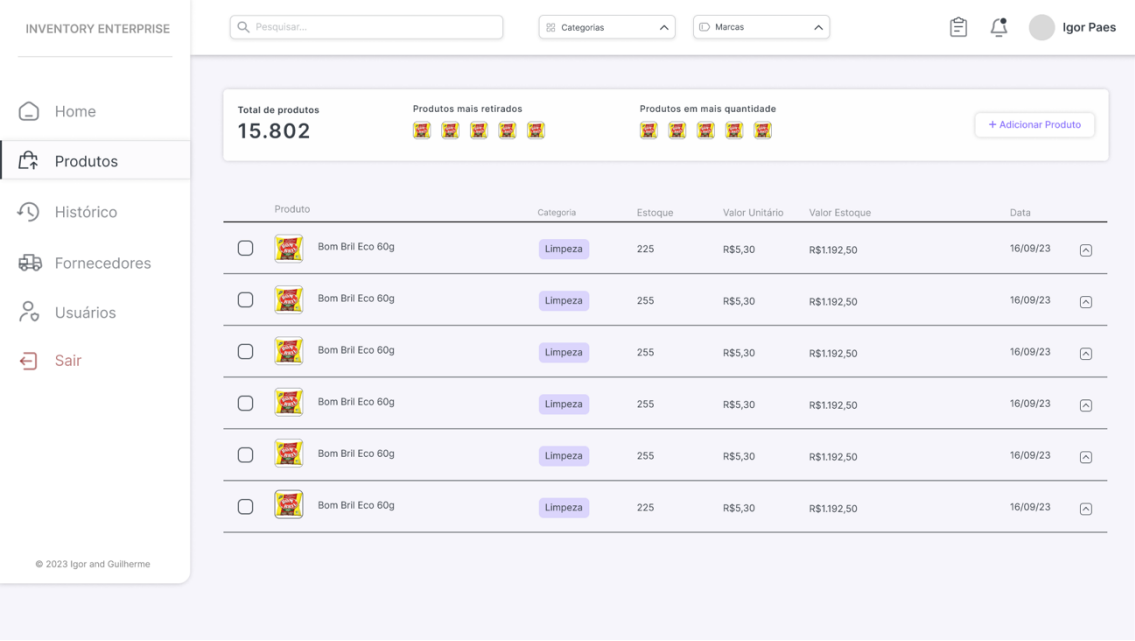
INVENTORY ENTERPRISE

Pesquisar...

Categorias

Marcas

Igor Paes

Home

Produtos

Histórico

Fornecedores

Usuários

Sair

© 2023 Igor and Guilherme

Total de produtos
15.802

Produtos mais retirados

Produtos em mais quantidade

+ Adicionar Produto

| | Produto | Categoria | Estoque | Valor Unitário | Valor Estoque | Data |
|---|---|---|---|---|---|---|
| | Bom Bril Eco 60g | Limpeza | 225 | R$5,30 | R$1.192,50 | 16/09/23 |
| | Bom Bril Eco 60g | Limpeza | 255 | R$5,30 | R$1.192,50 | 16/09/23 |
| | Bom Bril Eco 60g | Limpeza | 255 | R$5,30 | R$1.192,50 | 16/09/23 |
| | Bom Bril Eco 60g | Limpeza | 255 | R$5,30 | R$1.192,50 | 16/09/23 |
| | Bom Bril Eco 60g | Limpeza | 255 | R$5,30 | R$1.192,50 | 16/09/23 |
| | Bom Bril Eco 60g | Limpeza | 225 | R$5,30 | R$1.192,50 | 16/09/23 |